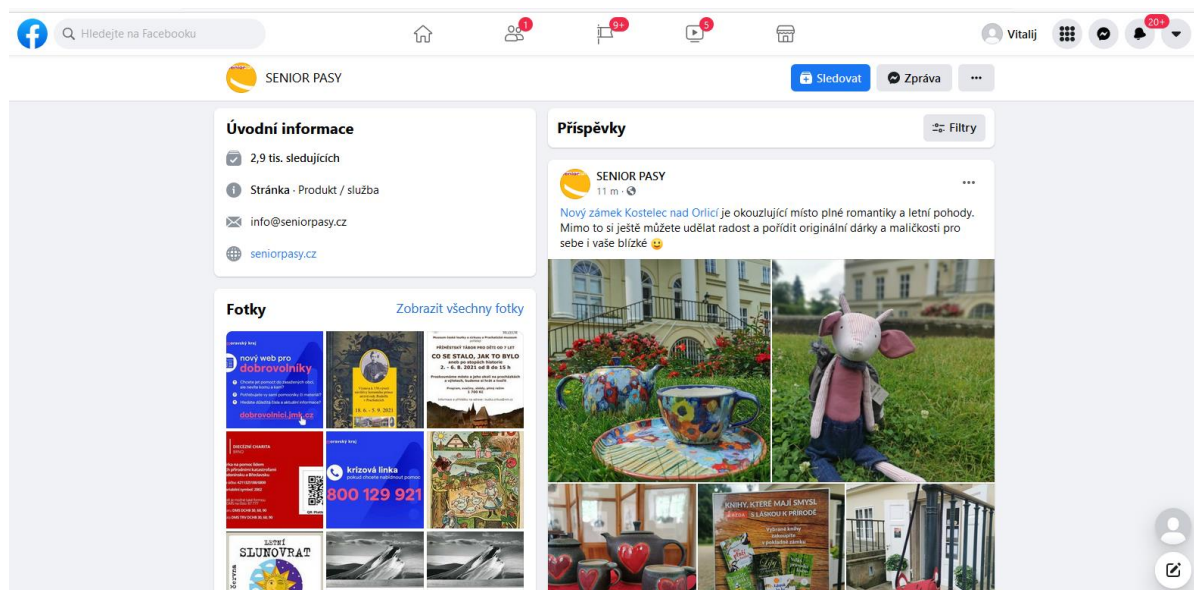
Hledejte na Facebooku

1

9+

5

Vitalij

20+

SENIOR PASY

Sledovat

Zpráva

···

Úvodní informace

2,9 tis. sledujících

Stránka · Produkt / služba

info@seniorpasy.cz

seniorpasy.cz

Fotky

Zobrazit všechny fotky

nový web pro dobrovolníky

dobrovolnici.jmk.cz

CO SE STALO, JAK TO BYLO

2. - 6. 8. 2021 od 8 do 15 h

18. 6. – 5. 9. 2021

krizová linka

800 129 921

LETNÍ SLUNOVRAT

Příspěvky

Filtry

SENIOR PASY

11 m ·

···

Nový zámek Kostelec nad Orlicí je okouzlující místo plné romantiky a letní pohody. Mimo to si ještě můžete udělat radost a pořídit originální dárky a maličkosti pro sebe i vaše blízké 😀

KNIHY, KTERÉ MAJÍ SMYSL S LÁSKOU K PŘÍRODĚ